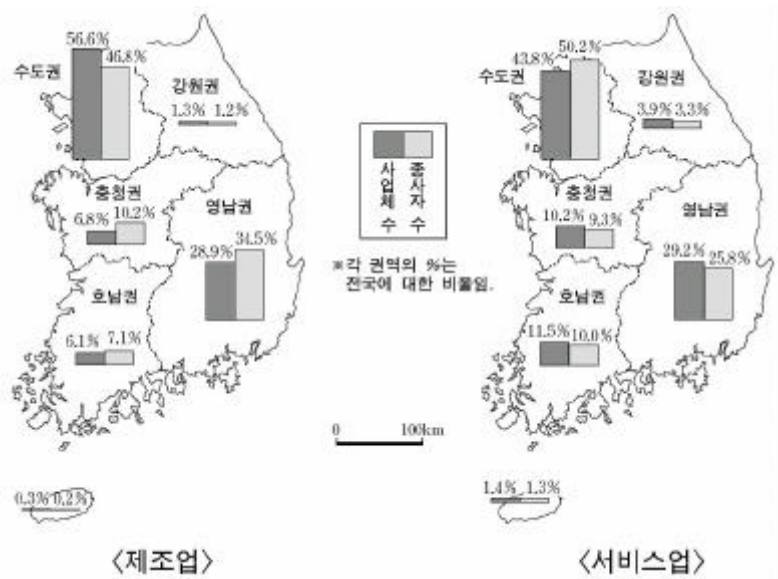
수도권 56.6% 46.8%

강원권 1.3% 1.2%

충청권 6.8% 10.2%

영남권 28.9% 34.5%

호남권 6.1% 7.1%

0.3% 0.2%

〈제조업〉

사업체 수
종사자 수

*각 권역의 %는 전국에 대한 비율임.

0 100km

수도권 43.8% 50.2%

강원권 3.9% 3.3%

충청권 10.2% 9.3%

영남권 29.2% 25.8%

호남권 11.5% 10.0%

1.4% 1.3%

〈서비스업〉